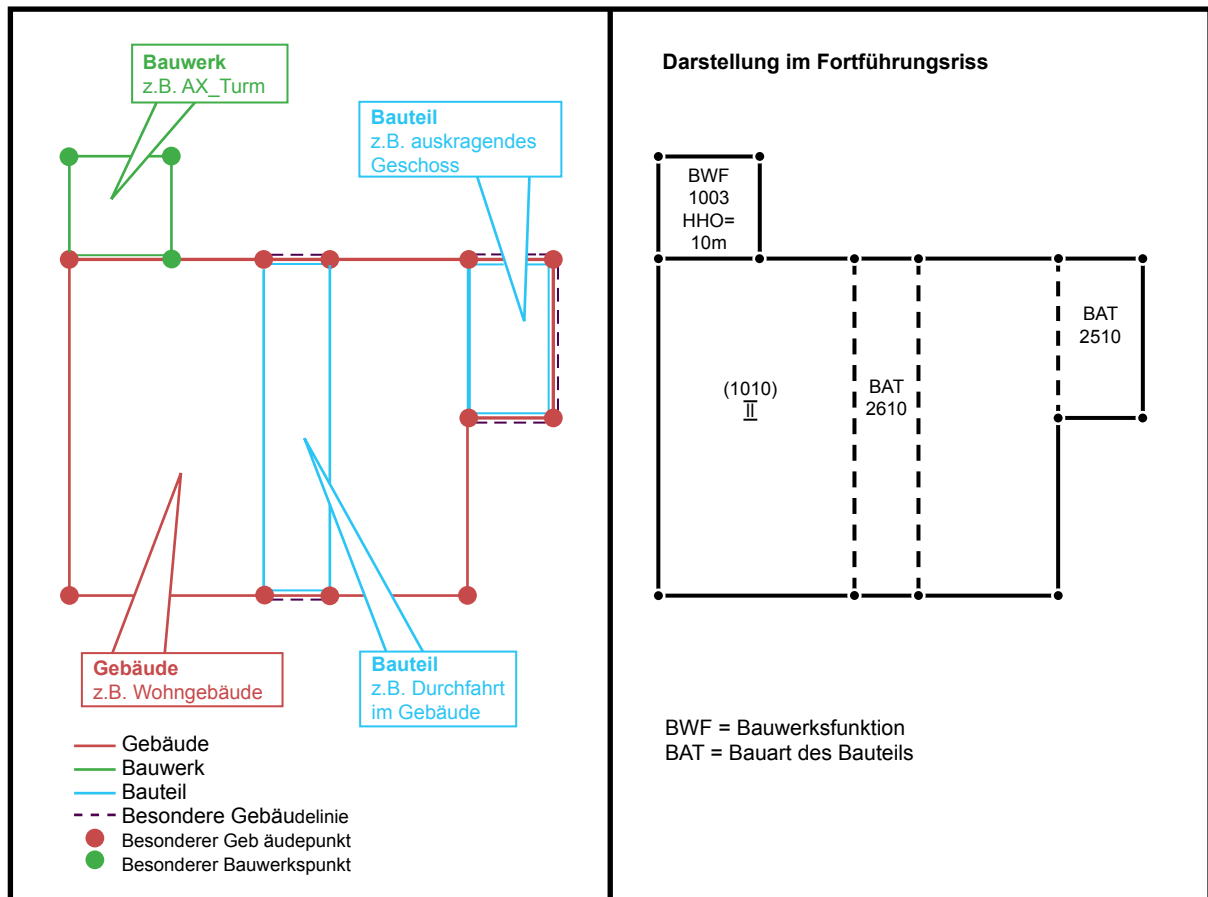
Bauwerk
z.B. AX_Turm

Bauteil
z.B. auskragendes Geschoss

Gebäude
z.B. Wohngebäude

Bauteil
z.B. Durchfahrt im Gebäude

Gebäude
Bauwerk
Bauteil
Besondere Gebäudelinie
Besonderer Geb äudepunkt
Besonderer Bauwerkspunkt

Darstellung im Fortführungsriss

BWF
1003
HHO=
10m

(1010)
$\underline{\text{II}}$

BAT
2610

BAT
2510

BWF = Bauwerksfunktion
BAT = Bauart des Bauteils